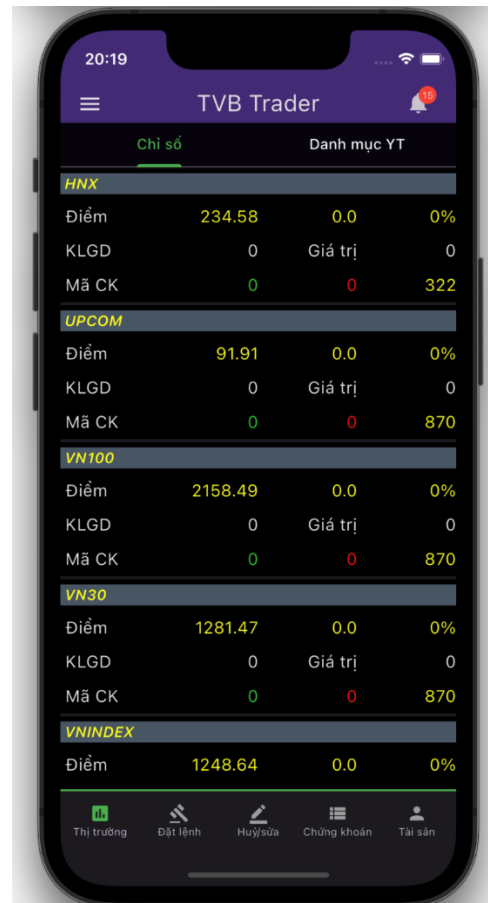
20:19

TVB Trader 15

Chỉ số | Danh mục YT

HNX

| Điểm | 234.58 | 0.0 | 0% |
|---|---|---|---|
| KLGD | 0 | Giá trị | 0 |
| Mã CK | 0 | 0 | 322 |

UPCOM

| Điểm | 91.91 | 0.0 | 0% |
|---|---|---|---|
| KLGD | 0 | Giá trị | 0 |
| Mã CK | 0 | 0 | 870 |

VN100

| Điểm | 2158.49 | 0.0 | 0% |
|---|---|---|---|
| KLGD | 0 | Giá trị | 0 |
| Mã CK | 0 | 0 | 870 |

VN30

| Điểm | 1281.47 | 0.0 | 0% |
|---|---|---|---|
| KLGD | 0 | Giá trị | 0 |
| Mã CK | 0 | 0 | 870 |

VNINDEX

| Điểm | 1248.64 | 0.0 | 0% |
|---|---|---|---|

Thị trường | Đặt lệnh | Huỷ/sửa | Chứng khoán | Tài sản